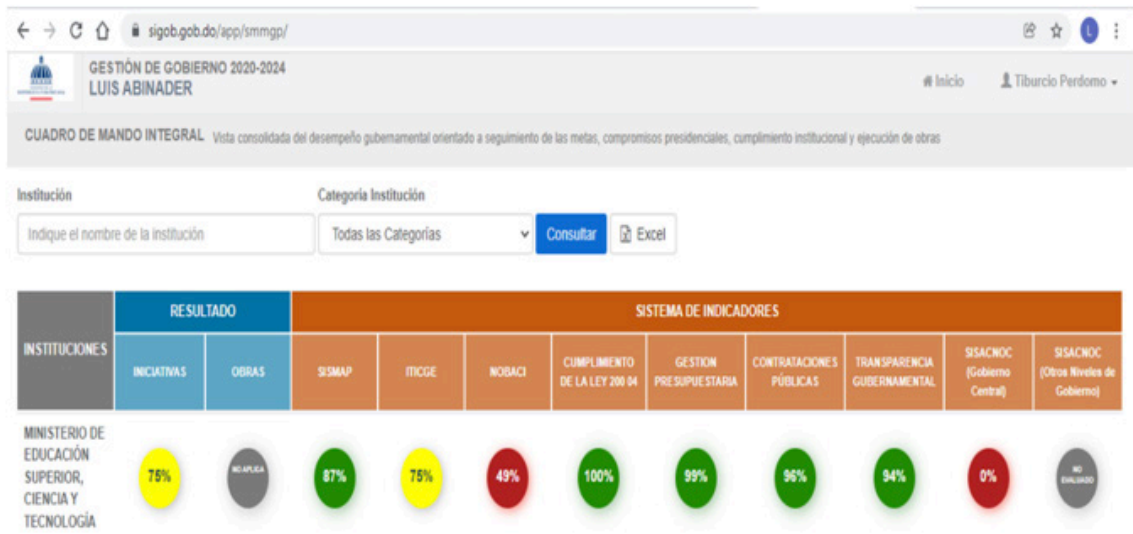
sigob.gob.do/app/smmgp/

L

GESTIÓN DE GOBIERNO 2020-2024
LUIS ABINADER

Inicio  Tiburcio Perdomo

CUADRO DE MANDO INTEGRAL Vista consolidada del desempeño gubernamental orientado a seguimiento de las metas, compromisos presidenciales, cumplimiento institucional y ejecución de obras

Institución
Indique el nombre de la institución

Categoría Institución
Todas las Categorías

Consultar  Excel

| INSTITUCIONES | RESULTADO | | SISTEMA DE INDICADORES | | | | | | | | |
|---|---|---|---|---|---|---|---|---|---|---|---|
| | INICIATIVAS | OBRAS | SISMAP | ITICGE | NOBACI | CUMPLIMIENTO DE LA LEY 200 04 | GESTION PRESUPUESTARIA | CONTRATACIONES PÚBLICAS | TRANSPARENCIA GUBERNAMENTAL | SISACNOC (Gobierno Central) | SISACNOC (Otros Niveles de Gobierno) |
| MINISTERIO DE EDUCACIÓN SUPERIOR, CIENCIA Y TECNOLOGÍA | 75% | NO APLICA | 87% | 75% | 49% | 100% | 99% | 96% | 94% | 0% | NO EVALUADO |